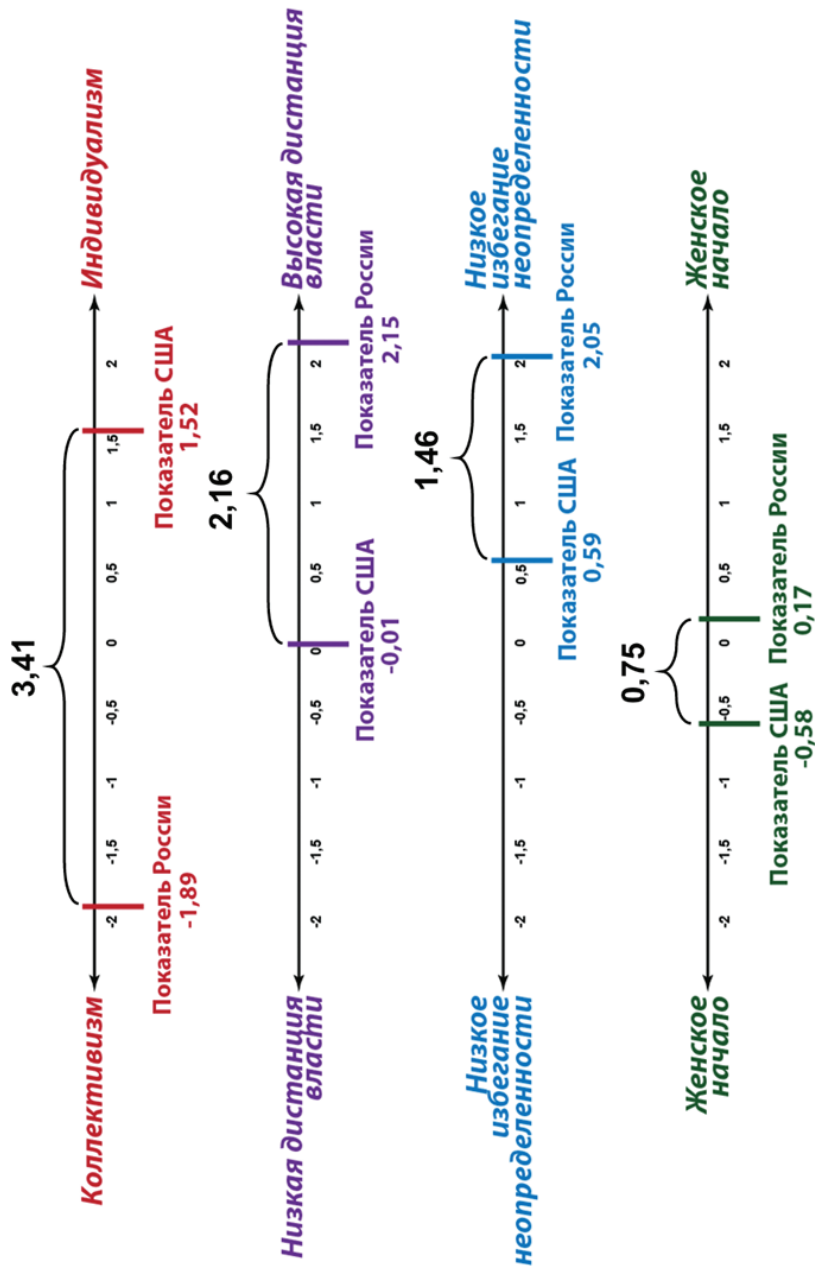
3,41

Коллективизм

Индивидуализм

-2 -1,5 -1 -0,5 0 0,5 1 1,5 2

Показатель России
-1,89

Показатель США
1,52

2,16

Низкая дистанция власти

Высокая дистанция власти

-2 -1,5 -1 -0,5 0 0,5 1 1,5 2

Показатель США
-0,01

Показатель России
2,15

1,46

Низкое избегание неопределенности

Низкое избегание неопределенности

-2 -1,5 -1 -0,5 0 0,5 1 1,5 2

Показатель США
0,59

Показатель России
2,05

0,75

Женское начало

Женское начало

-2 -1,5 -1 -0,5 0 0,5 1 1,5 2

Показатель США
-0,58

Показатель России
0,17